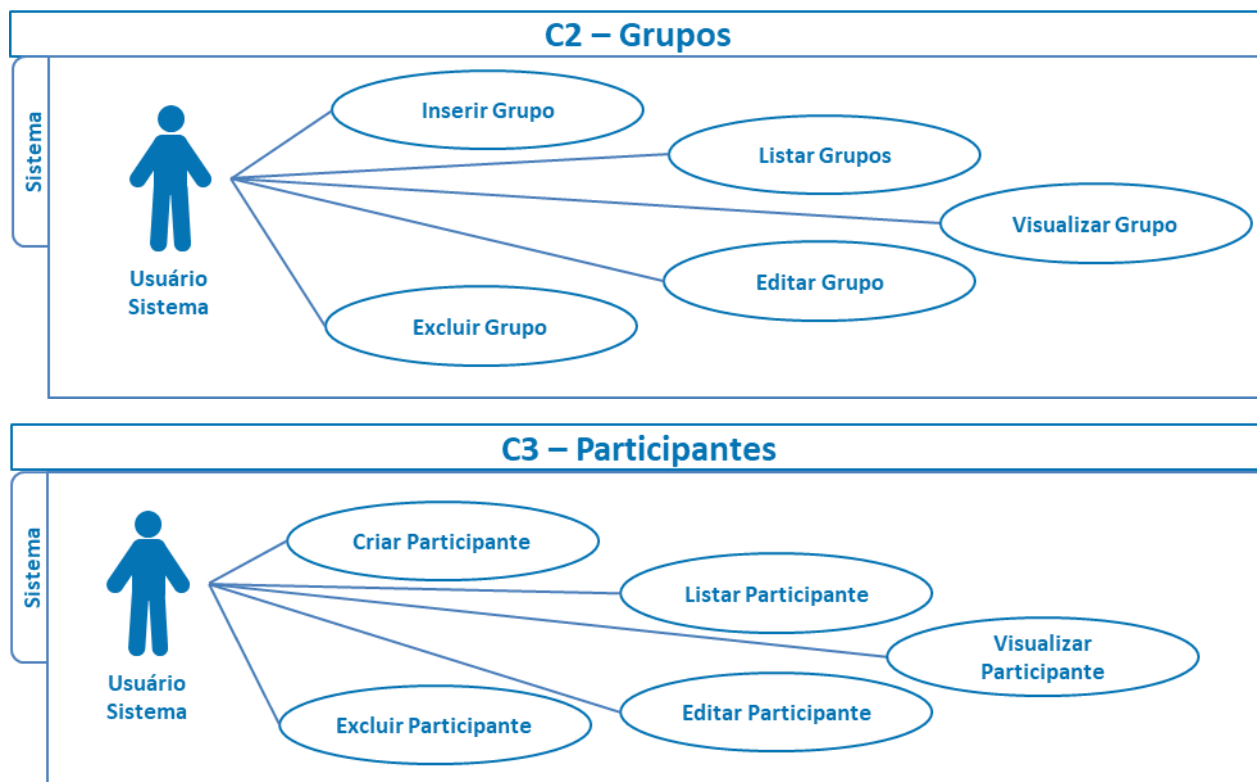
C2 – Grupos

Sistema

Usuário Sistema

Inserir Grupo

Listar Grupos

Visualizar Grupo

Editar Grupo

Excluir Grupo

C3 – Participantes

Sistema

Usuário Sistema

Criar Participante

Listar Participante

Visualizar Participante

Editar Participante

Excluir Participante